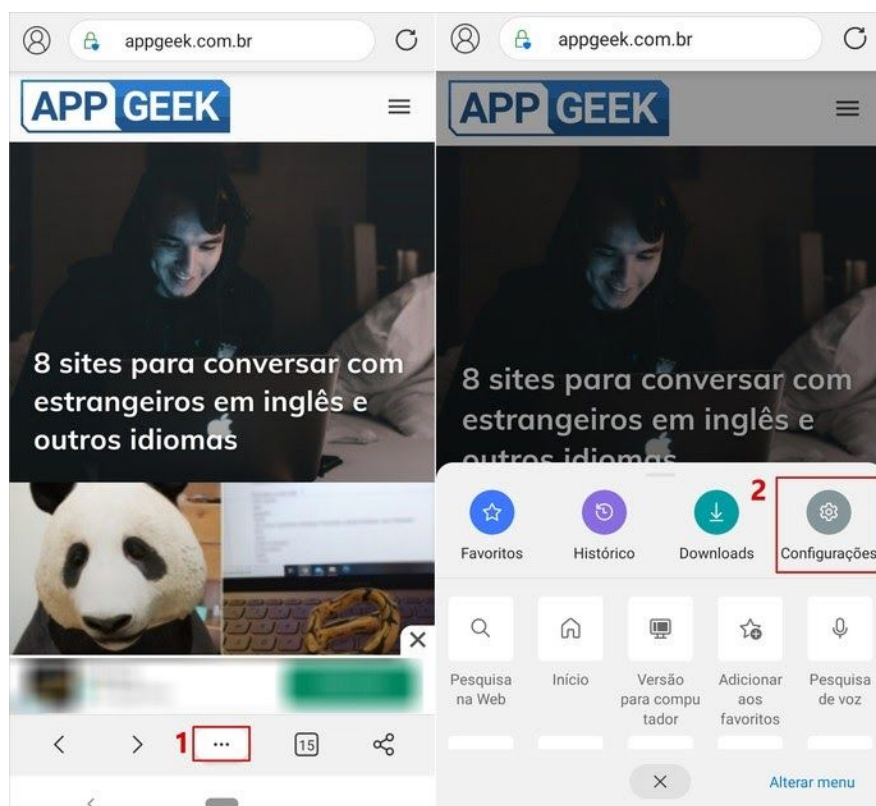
appgeek.com.br

APP GEEK

8 sites para conversar com estrangeiros em inglês e outros idiomas

1 ···

15

appgeek.com.br

APP GEEK

8 sites para conversar com estrangeiros em inglês e outros idiomas

2

Favoritos

Histórico

Downloads

Configurações

Pesquisa na Web

Início

Versão para computador

Adicionar aos favoritos

Pesquisa de voz

Alterar menu